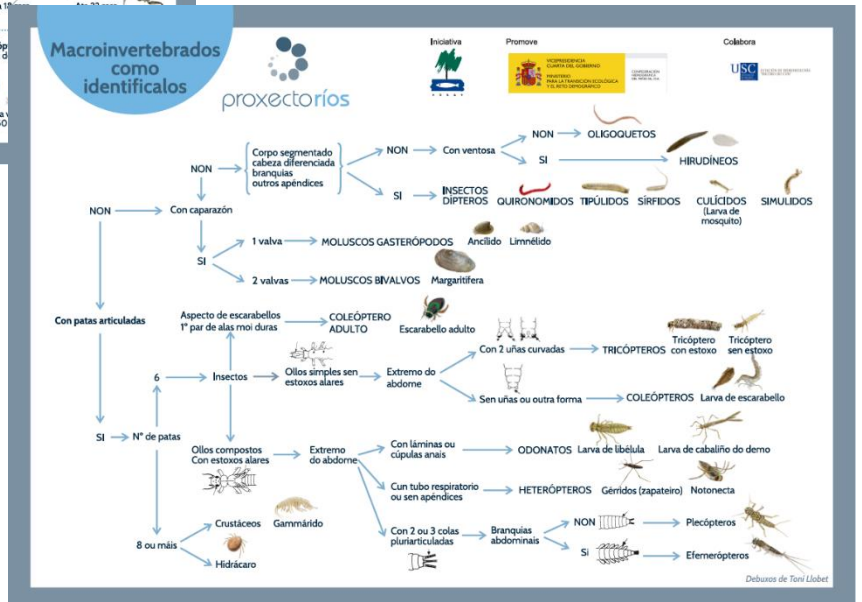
Macroinvertebrados como identificalos

proxectoríos

Iniciativa

Promove

VICEPRESIDENCIA CUARTA DEL GOBIERNO
MINISTERIO PARA LA TRANSICIÓN ECOLÓGICA Y EL RETO DEMOGRÁFICO

CONFEDERACIÓN HIDROGRÁFICA DEL MIÑO-SIL

Colabora

USC

NON

Corpo segmentado
cabeza diferenciada
branquias
outros apéndices

NON

Con ventosa

NON

OLIGOQUETOS

SI

HIRUDÍNEOS

SI

INSECTOS DÍPTEROS

QUIRONOMIDOS

TIPÚLIDOS

SÍRFIDOS

CULÍCIDOS (Larva de mosquito)

SIMULIDOS

NON

Con caparazón

SI

1 valva

MOLUSCOS GASTERÓPODOS

Ancílido

Limnélido

2 valvas

MOLUSCOS BIVALVOS

Margaritífera

Con patas articuladas

Aspecto de escarabellos
1° par de alas moi duras

COLEÓPTERO ADULTO

Escarabello adulto

6

Insectos

Ollos simples sen estoxos alares

Extremo do abdome

Con 2 uñas curvadas

TRICÓPTEROS

Tricóptero con estoxo

Tricóptero sen estoxo

Sen uñas ou outra forma

COLEÓPTEROS

Larva de escarabello

SI

N° de patas

Ollos compostos
Con estoxos alares

Extremo do abdome

Con láminas ou cúpulas anais

ODONATOS

Larva de libélula

Larva de cabaliño do demo

Cun tubo respiratorio ou sen apéndices

HETERÓPTEROS

Gérridos (zapateiro)

Notonecta

Con 2 ou 3 colas pluriarticuladas

Branquias abdominais

NON

Plecópteros

Si

Efemerópteros

8 ou máis

Crustáceos

Gammárido

Hidrácaro

Debuxos de Toni Llobet